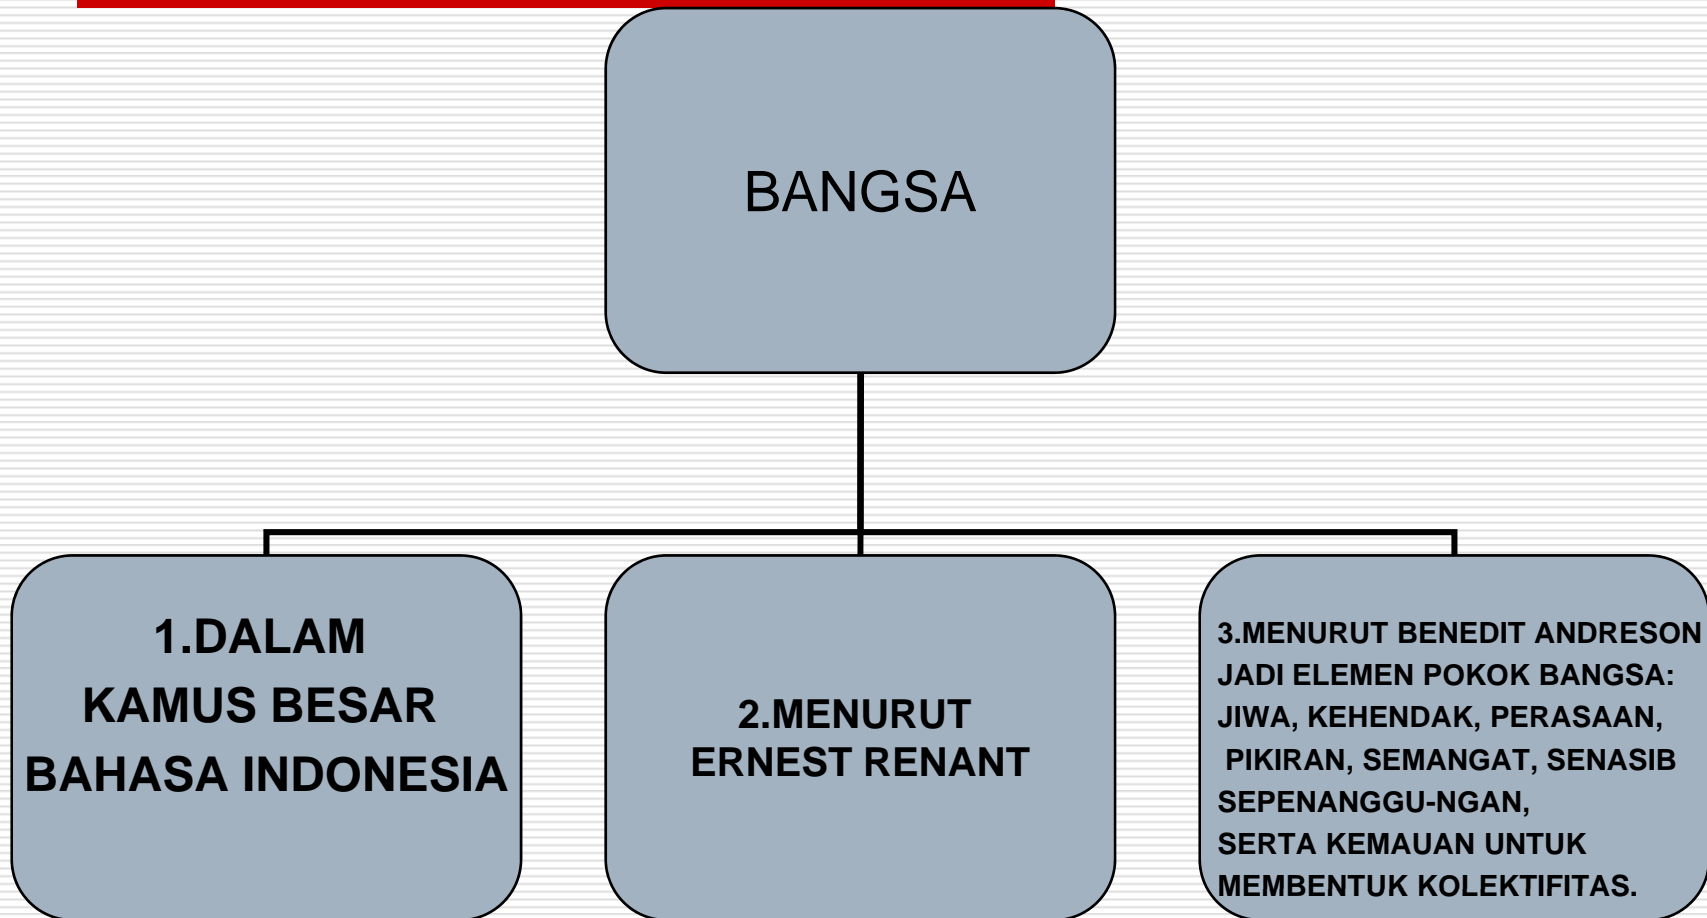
BANGSA

1.DALAM KAMUS BESAR BAHASA INDONESIA

2.MENURUT ERNEST RENANT

3.MENURUT BENEDIT ANDRESON JADI ELEMEN POKOK BANGSA: JIWA, KEHENDAK, PERASAAN, PIKIRAN, SEMANGAT, SENASIB SEPENANGGU-NGAN, SERTA KEMAUAN UNTUK MEMBENTUK KOLEKTIFITAS.